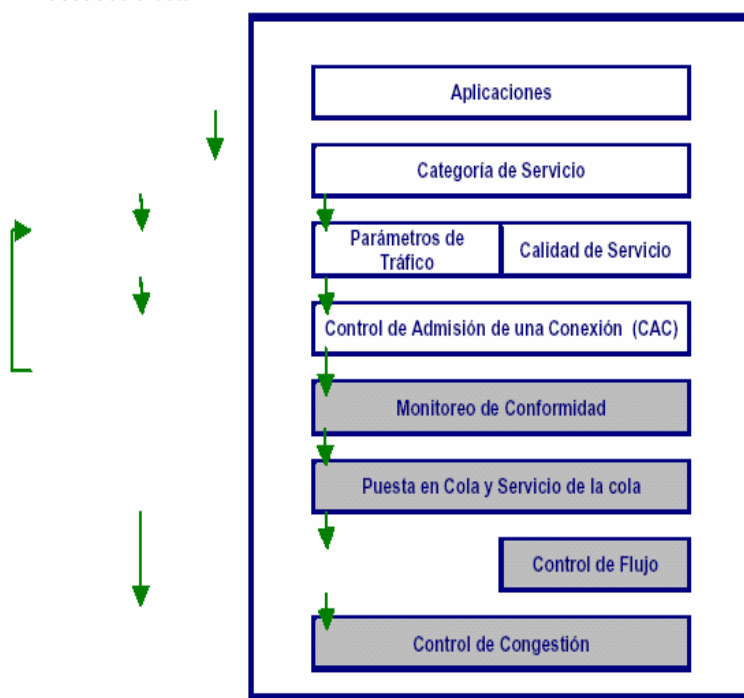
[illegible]

Aplicaciones

Categoría de Servicio

Parámetros de Tráfico

Calidad de Servicio

Control de Admisión de una Conexión (CAC)

Monitoreo de Conformidad

Puesta en Cola y Servicio de la cola

Control de Flujo

Control de Congestión